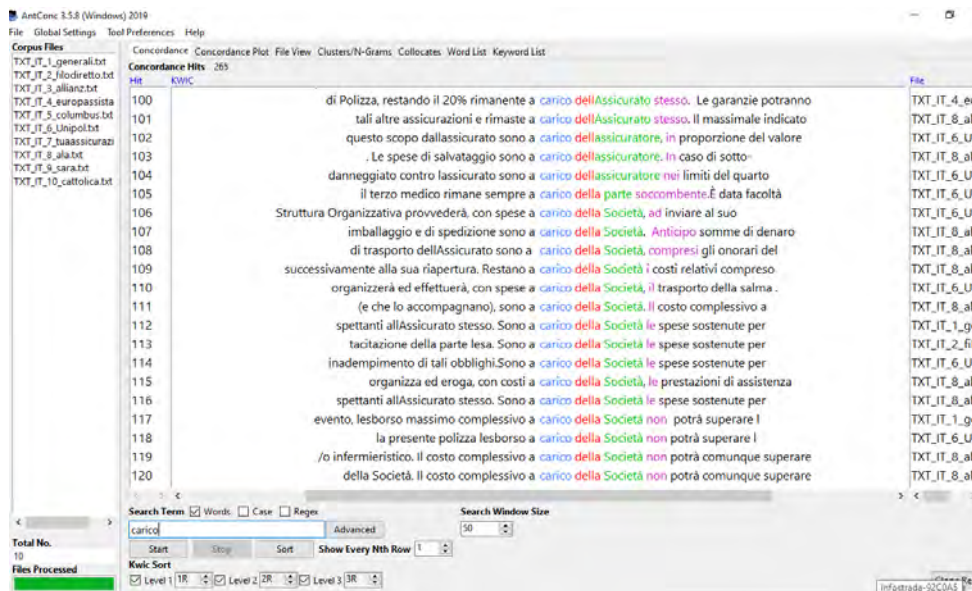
AntConc 3.5.8 (Windows) 2019
File Global Settings Tool Preferences Help

Corpus Files
TXT_IT_1_generali.txt
TXT_IT_2_filodiretto.txt
TXT_IT_3_allianz.txt
TXT_IT_4_europassista
TXT_IT_5_columbus.txt
TXT_IT_6_Unipol.txt
TXT_IT_7_tuaassicurazi
TXT_IT_8_ala.txt
TXT_IT_9_sara.txt
TXT_IT_10_cattolica.txt

Concordance Concordance Plot File View Clusters/N-Grams Collocates Word List Keyword List
Concordance Hits 265
Hit KWIC File

| Hit | KWIC | File |
|---|---|---|
| 100 | di Polizza, restando il 20% rimanente a carico dellAssicurato stesso. Le garanzie potranno | TXT_IT_4_e |
| 101 | tali altre assicurazioni e rimaste a carico dellAssicurato stesso. Il massimale indicato | TXT_IT_8_al |
| 102 | questo scopo dallassicurato sono a carico dellassicuratore, in proporzione del valore | TXT_IT_6_U |
| 103 | . Le spese di salvataggio sono a carico dellassicuratore. In caso di sotto- | TXT_IT_8_al |
| 104 | danneggiato contro lassicurato sono a carico dellassicuratore nei limiti del quarto | TXT_IT_6_U |
| 105 | il terzo medico rimane sempre a carico della parte soccombente.È data facoltà | TXT_IT_6_U |
| 106 | Struttura Organizzativa provvederà, con spese a carico della Società, ad inviare al suo | TXT_IT_6_U |
| 107 | imballaggio e di spedizione sono a carico della Società. Anticipo somme di denaro | TXT_IT_8_al |
| 108 | di trasporto dellAssicurato sono a carico della Società, compresi gli onorari del | TXT_IT_8_al |
| 109 | successivamente alla sua riapertura. Restano a carico della Società i costi relativi compreso | TXT_IT_8_al |
| 110 | organizzerà ed effettuerà, con spese a carico della Società, il trasporto della salma . | TXT_IT_6_U |
| 111 | (e che lo accompagnano), sono a carico della Società. Il costo complessivo a | TXT_IT_8_al |
| 112 | spettanti allAssicurato stesso. Sono a carico della Società le spese sostenute per | TXT_IT_1_g |
| 113 | tacitazione della parte lesa. Sono a carico della Società le spese sostenute per | TXT_IT_2_fi |
| 114 | inadempimento di tali obblighi.Sono a carico della Società le spese sostenute per | TXT_IT_6_U |
| 115 | organizza ed eroga, con costi a carico della Società, le prestazioni di assistenza | TXT_IT_8_al |
| 116 | spettanti allAssicurato stesso. Sono a carico della Società le spese sostenute per | TXT_IT_8_al |
| 117 | evento, lesborso massimo complessivo a carico della Società non potrà superare l | TXT_IT_1_g |
| 118 | la presente polizza lesborso a carico della Società non potrà superare l | TXT_IT_6_U |
| 119 | /o infermieristico. Il costo complessivo a carico della Società non potrà comunque superare | TXT_IT_8_al |
| 120 | della Società. Il costo complessivo a carico della Società non potrà comunque superare | TXT_IT_8_al |

Search Term ☑ Words ☐ Case ☐ Regex
carico
Advanced
Start Stop Sort
Search Window Size
50
Show Every Nth Row 1
Kwic Sort
☑ Level 1 1R ☑ Level 2 2R ☑ Level 3 3R

Total No.
10
Files Processed

Infostrada-92C0A5